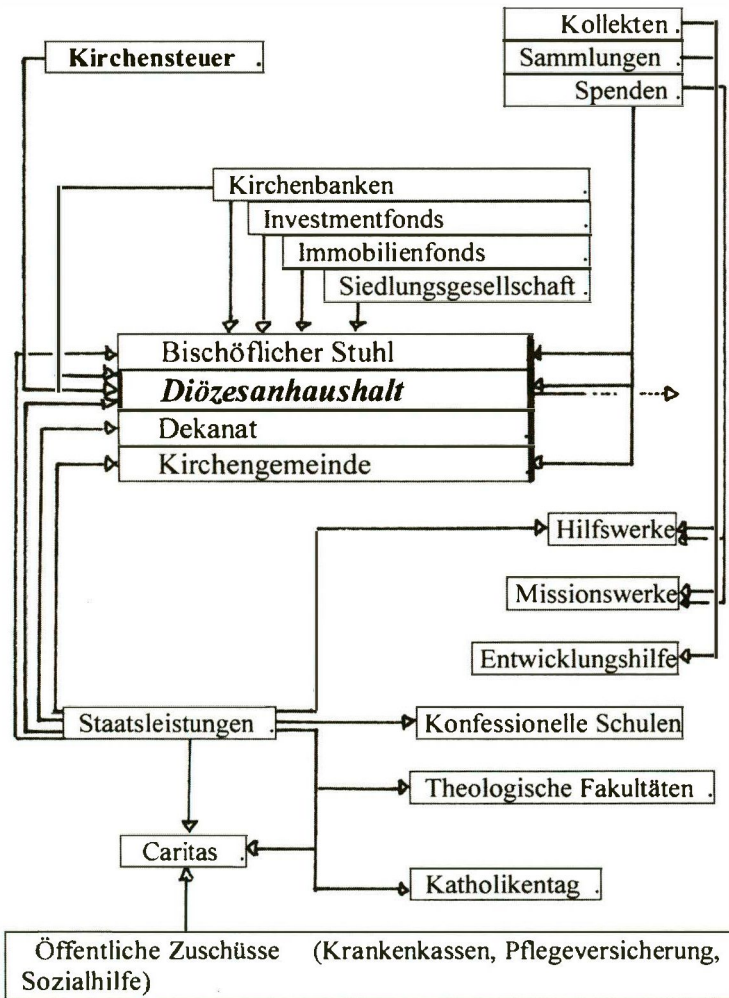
Kollekten .
Sammlungen .
Spenden .

Kirchensteuer .

Kirchenbanken .
Investmentfonds .
Immobilienfonds .
Siedlungsgesellschaft .

Bischöflicher Stuhl
Diözesanhaushalt
Dekanat
Kirchengemeinde

Hilfswerke
Missionswerke
Entwicklungshilfe

Staatsleistungen .
Konfessionelle Schulen
Theologische Fakultäten .
Caritas .
Katholikentag .

Öffentliche Zuschüsse (Krankenkassen, Pflegeversicherung, Sozialhilfe)